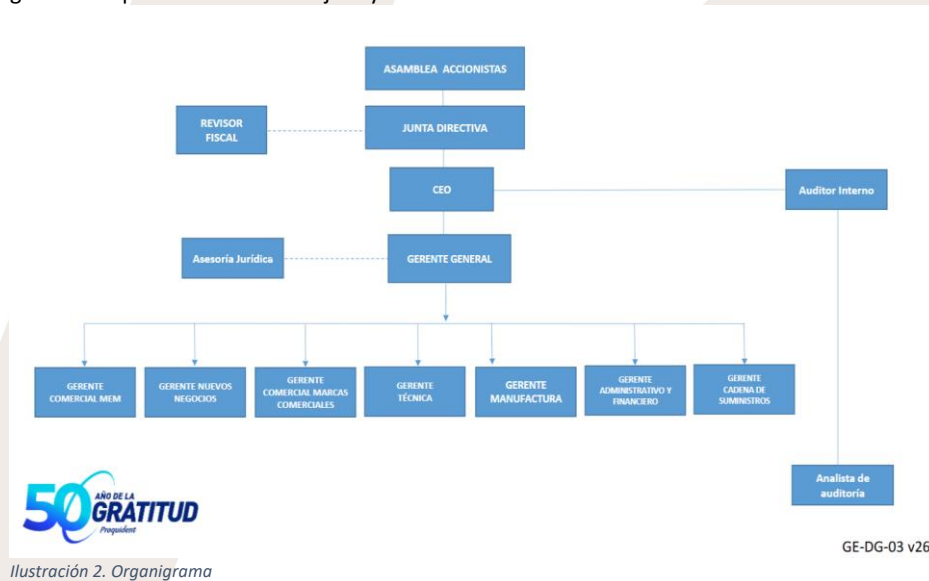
ASAMBLEA ACCIONISTAS

REVISOR FISCAL

JUNTA DIRECTIVA

CEO

Auditor Interno

Asesoría Jurídica

GERENTE GENERAL

GERENTE COMERCIAL MEM

GERENTE NUEVOS NEGOCIOS

GERENTE COMERCIAL MARCAS COMERCIALES

GERENTE TÉCNICA

GERENTE MANUFACTURA

GERENTE ADMINISTRATIVO Y FINANCIERO

GERENTE CADENA DE SUMINISTROS

Analista de auditoría

50 AÑO DE LA GRATITUD Proquident

GE-DG-03 v26

Ilustración 2. Organigrama